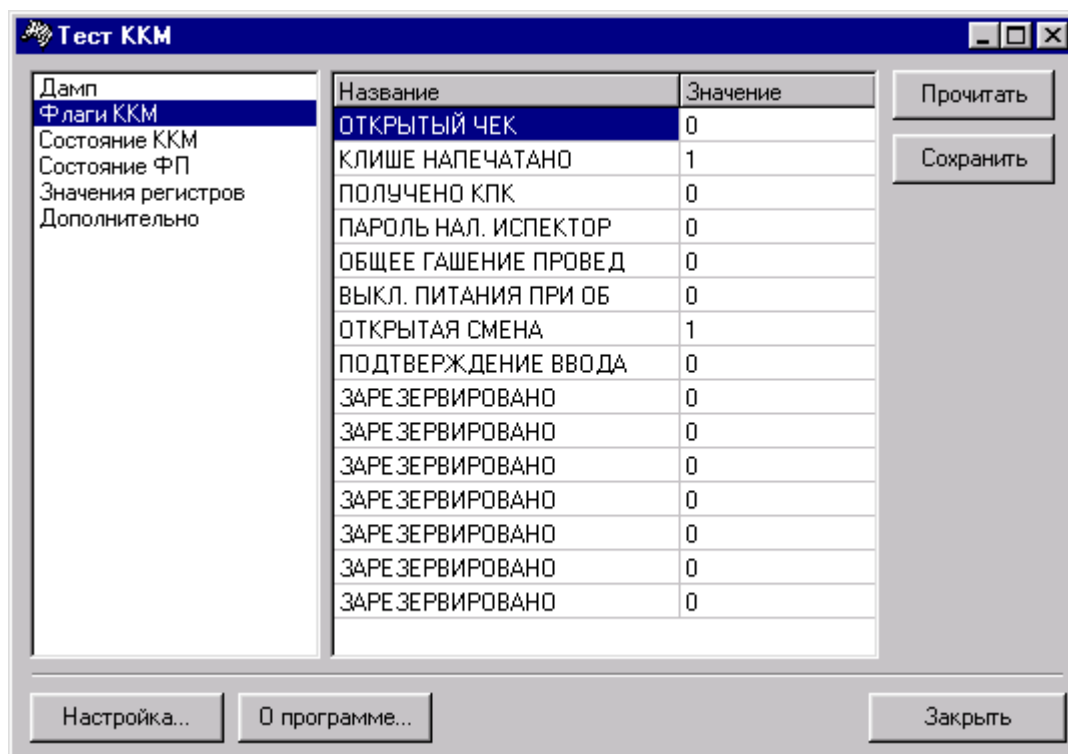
Тест ККМ

Дамп
Флаги ККМ
Состояние ККМ
Состояние ФП
Значения регистров
Дополнительно

| Название | Значение |
|---|---|
| ОТКРЫТЫЙ ЧЕК | 0 |
| КЛИШЕ НАПЕЧАТАНО | 1 |
| ПОЛУЧЕНО КПК | 0 |
| ПАРОЛЬ НАЛ. ИСПЕКТОР | 0 |
| ОБЩЕЕ ГАШЕНИЕ ПРОВЕД | 0 |
| ВЫКЛ. ПИТАНИЯ ПРИ ОБ | 0 |
| ОТКРЫТАЯ СМЕНА | 1 |
| ПОДТВЕРЖДЕНИЕ ВВОДА | 0 |
| ЗАРЕЗЕРВИРОВАНО | 0 |
| ЗАРЕЗЕРВИРОВАНО | 0 |
| ЗАРЕЗЕРВИРОВАНО | 0 |
| ЗАРЕЗЕРВИРОВАНО | 0 |
| ЗАРЕЗЕРВИРОВАНО | 0 |
| ЗАРЕЗЕРВИРОВАНО | 0 |
| ЗАРЕЗЕРВИРОВАНО | 0 |

Прочитать
Сохранить

Настройка...
О программе...
Закрыть